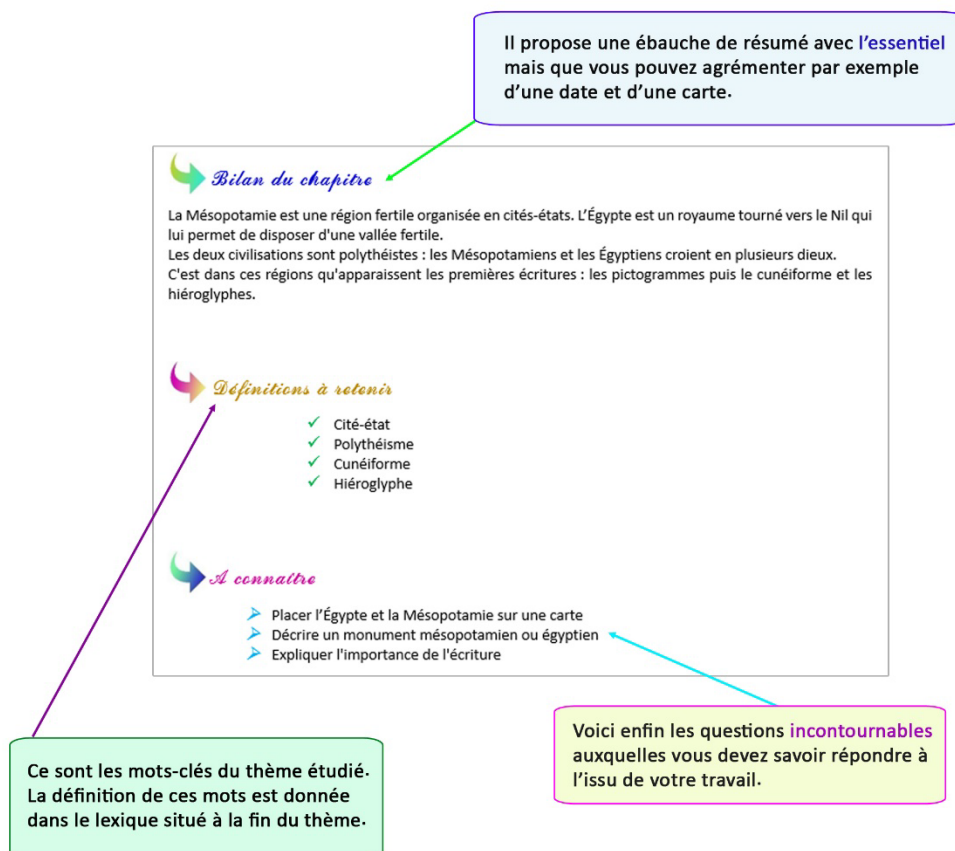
Il propose une ébauche de résumé avec l'essentiel mais que vous pouvez agrémenter par exemple d'une date et d'une carte.

Bilan du chapitre

La Mésopotamie est une région fertile organisée en cités-états. L'Égypte est un royaume tourné vers le Nil qui lui permet de disposer d'une vallée fertile.
Les deux civilisations sont polythéistes : les Mésopotamiens et les Égyptiens croient en plusieurs dieux.
C'est dans ces régions qu'apparaissent les premières écritures : les pictogrammes puis le cunéiforme et les hiéroglyphes.

Définitions à retenir

✓ Cité-état
✓ Polythéisme
✓ Cunéiforme
✓ Hiéroglyphe

A connaître

➢ Placer l'Égypte et la Mésopotamie sur une carte
➢ Décrire un monument mésopotamien ou égyptien
➢ Expliquer l'importance de l'écriture

Ce sont les mots-clés du thème étudié. La définition de ces mots est donnée dans le lexique situé à la fin du thème.

Voici enfin les questions incontournables auxquelles vous devez savoir répondre à l'issu de votre travail.